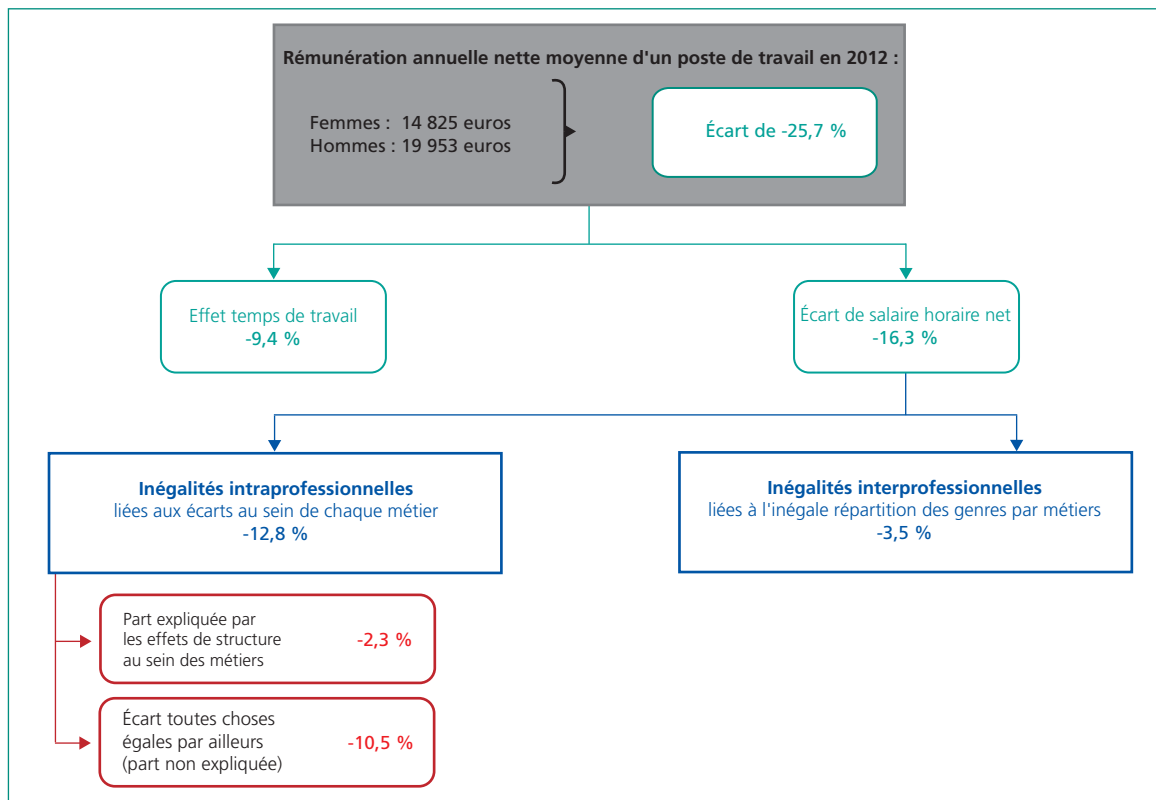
Rémunération annuelle nette moyenne d'un poste de travail en 2012 :

Femmes : 14 825 euros
Hommes : 19 953 euros

Écart de -25,7 %

Effet temps de travail
-9,4 %

Écart de salaire horaire net
-16,3 %

Inégalités intraprofessionnelles
liées aux écarts au sein de chaque métier
-12,8 %

Inégalités interprofessionnelles
liées à l'inégale répartition des genres par métiers
-3,5 %

Part expliquée par les effets de structure au sein des métiers
-2,3 %

Écart toutes choses égales par ailleurs (part non expliquée)
-10,5 %